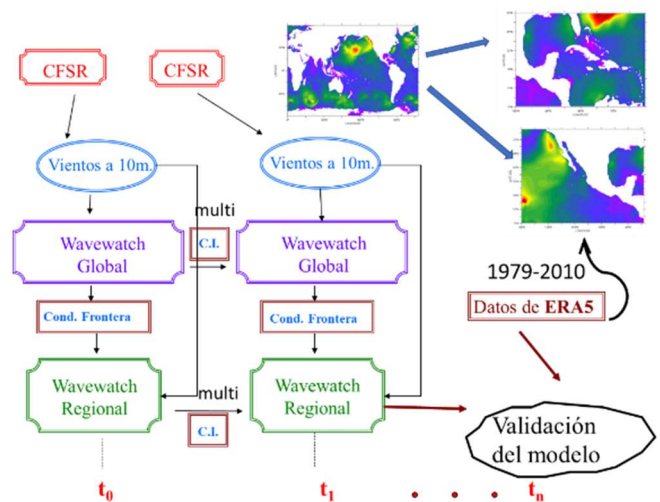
CFSR

CFSR

Vientos a 10m.

Vientos a 10m.

multi

C.I.

Wavewatch Global

Wavewatch Global

Cond. Frontera

Cond. Frontera

Wavewatch Regional

multi

Wavewatch Regional

C.I.

1979-2010

Datos de ERA5

Validación del modelo

$t_0$

$t_1$

. . .

$t_n$